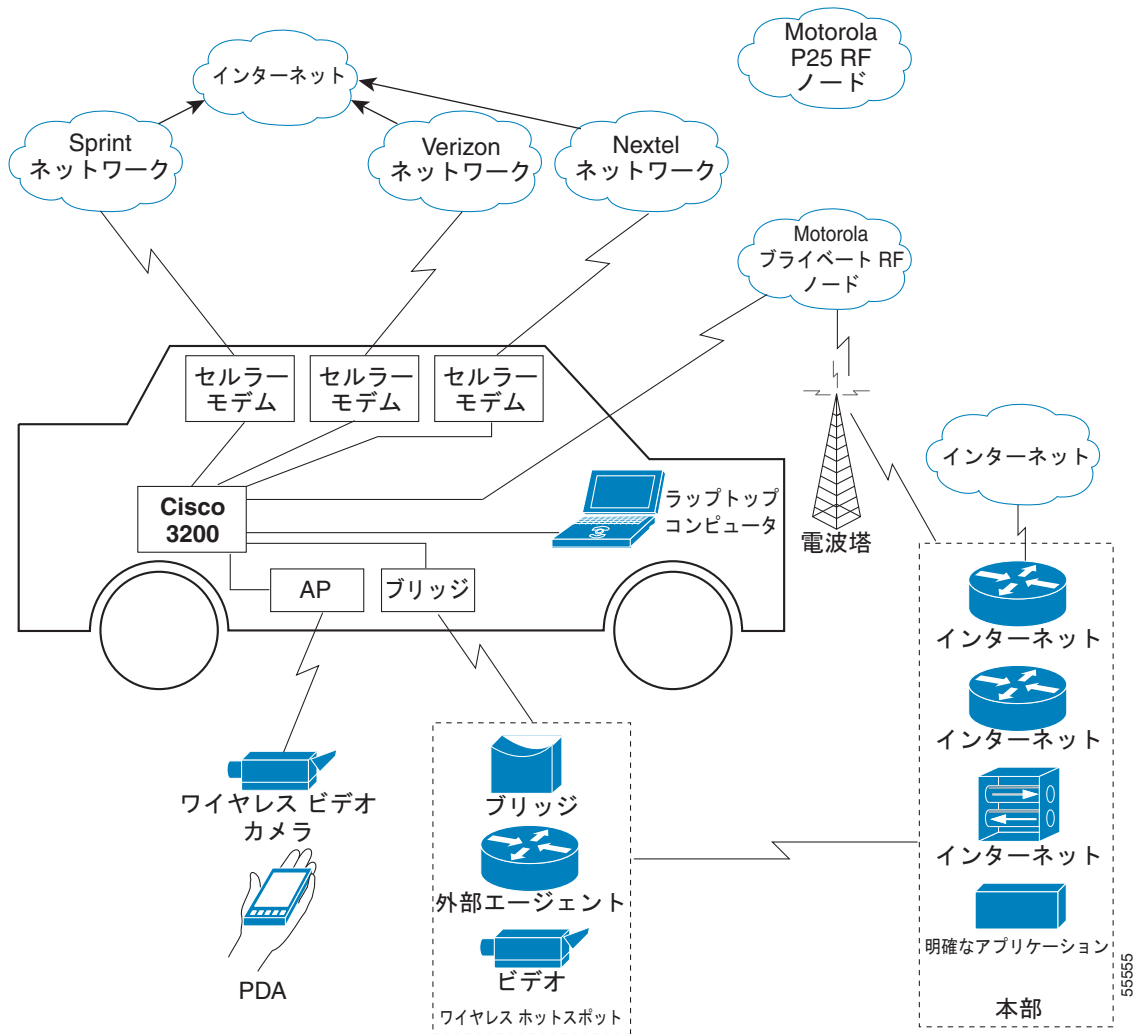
インターネット

Motorola
P25 RF
ノード

Sprint
ネットワーク

Verizon
ネットワーク

Nextel
ネットワーク

Motorola
プライベート RF
ノード

セルラー
モデム

セルラー
モデム

セルラー
モデム

Cisco
3200

ラップトップ
コンピュータ

電波塔

インターネット

AP

ブリッジ

インターネット

インターネット

インターネット

ワイヤレス ビデオ
カメラ

ブリッジ

外部エージェント

ビデオ

ワイヤレス ホットスポット

明確なアプリケーション

本部

PDA

55555